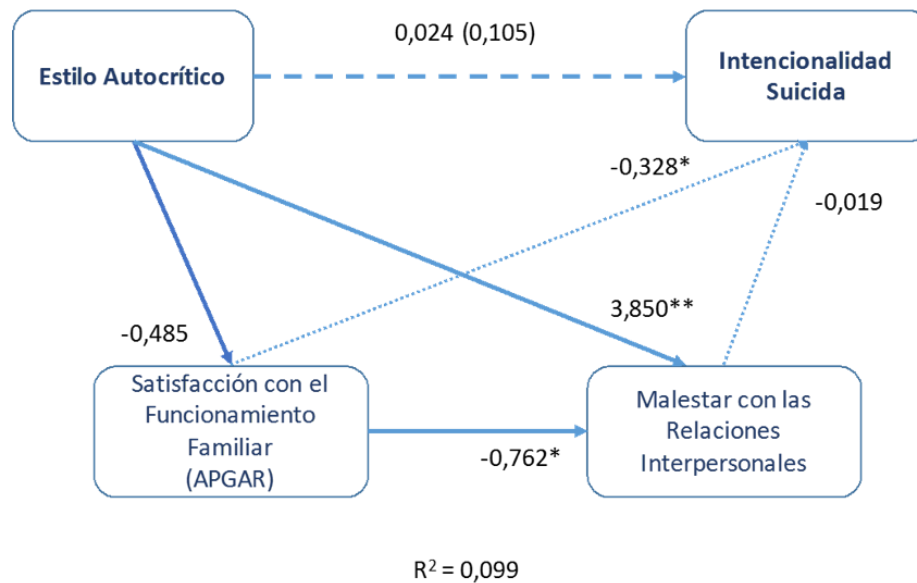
Estilo Autocrítico

0,024 (0,105)

Intencionalidad Suicida

-0,328*

-0,019

3,850**

-0,485

Satisfacción con el Funcionamiento Familiar (APGAR)

-0,762*

Malestar con las Relaciones Interpersonales

$R^2 = 0,099$